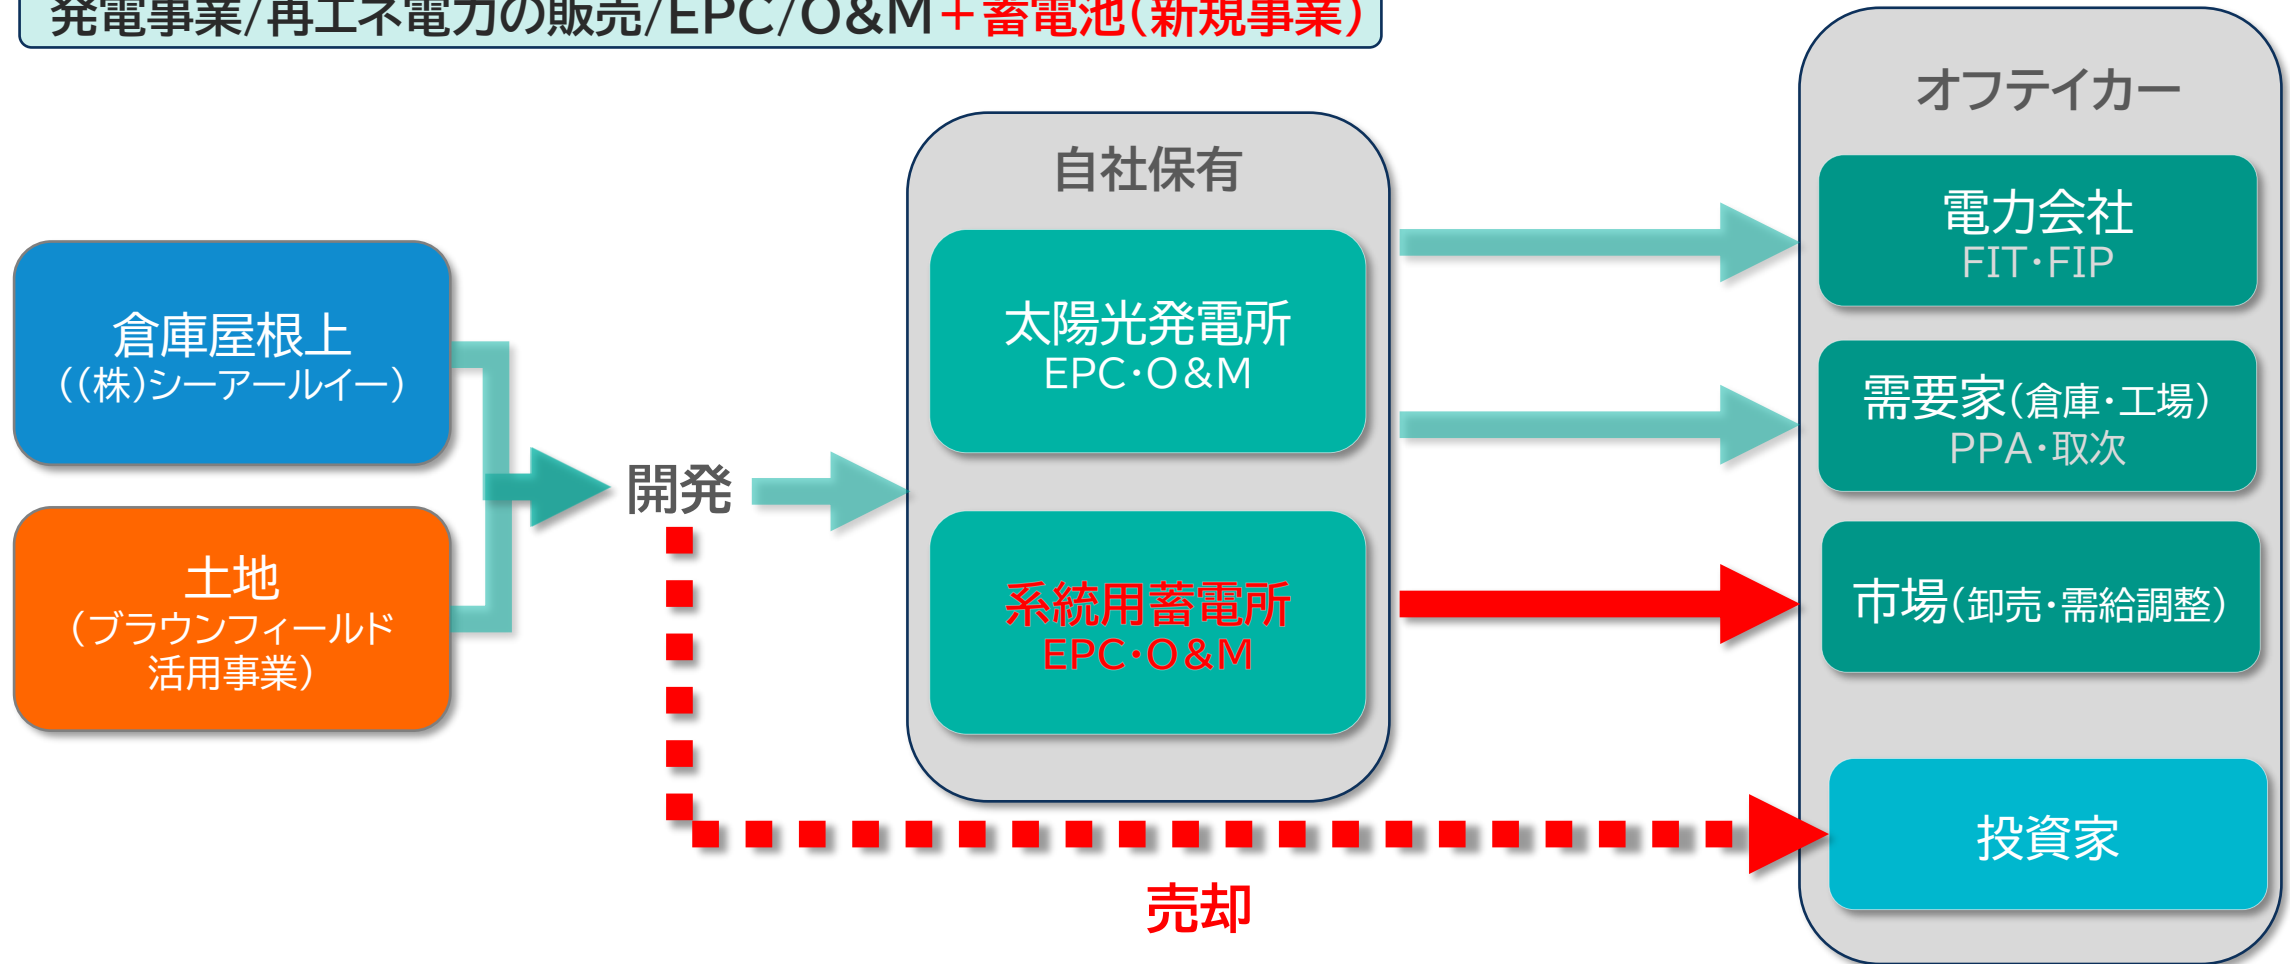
発電事業/再エネ電力の販売/EPC/O&M＋蓄電池(新規事業)

倉庫屋根上
((株)シーアールイー)

土地
(ブラウンフィールド活用事業)

開発

自社保有

太陽光発電所
EPC･O&M

系統用蓄電所
EPC･O&M

オフテイカー

電力会社
FIT･FIP

需要家(倉庫･工場)
PPA･取次

市場(卸売･需給調整)

投資家

売却